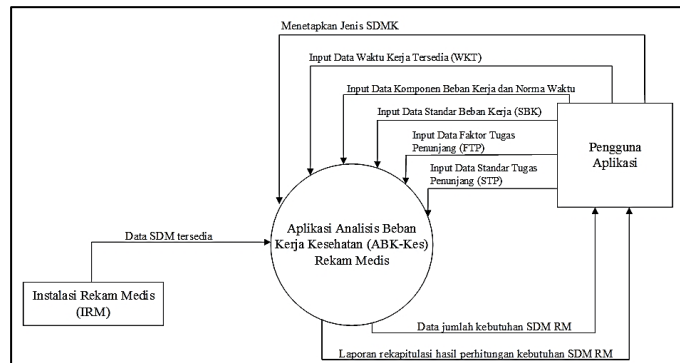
Menetapkan Jenis SDMK

Input Data Waktu Kerja Tersedia (WKT)

Input Data Komponen Beban Kerja dan Norma Waktu

Input Data Standar Beban Kerja (SBK)

Input Data Faktor Tugas Penunjang (FTP)

Input Data Standar Tugas Penunjang (STP)

Pengguna Aplikasi

Data SDM tersedia

Aplikasi Analisis Beban Kerja Kesehatan (ABK-Kes) Rekam Medis

Instalasi Rekam Medis (IRM)

Data jumlah kebutuhan SDM RM

Laporan rekapitulasi hasil perhitungan kebutuhan SDM RM